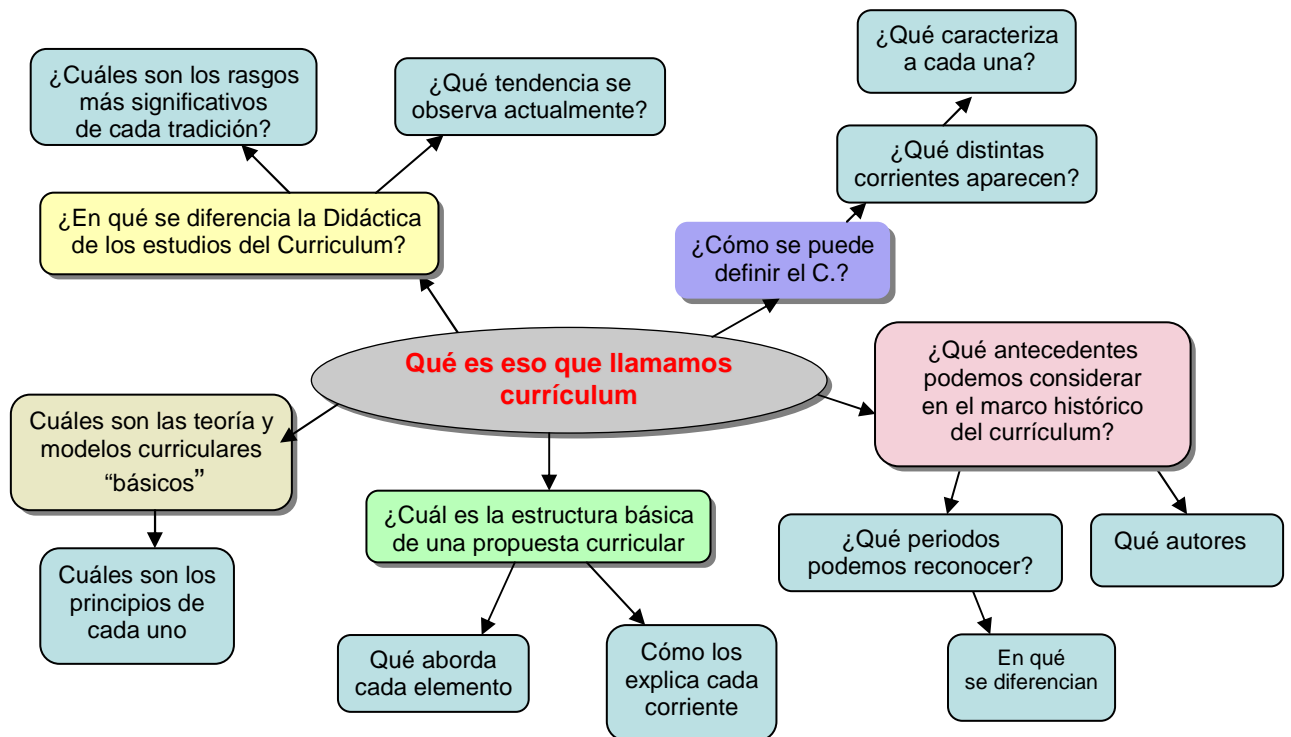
Qué es eso que llamamos currículum

¿En qué se diferencia la Didáctica de los estudios del Curriculum?

¿Cuáles son los rasgos más significativos de cada tradición?

¿Qué tendencia se observa actualmente?

¿Cómo se puede definir el C.?

¿Qué distintas corrientes aparecen?

¿Qué caracteriza a cada una?

¿Qué antecedentes podemos considerar en el marco histórico del currículum?

¿Qué periodos podemos reconocer?

En qué se diferencian

Qué autores

Cuáles son las teoría y modelos curriculares "básicos"

Cuáles son los principios de cada uno

¿Cuál es la estructura básica de una propuesta curricular

Qué aborda cada elemento

Cómo los explica cada corriente